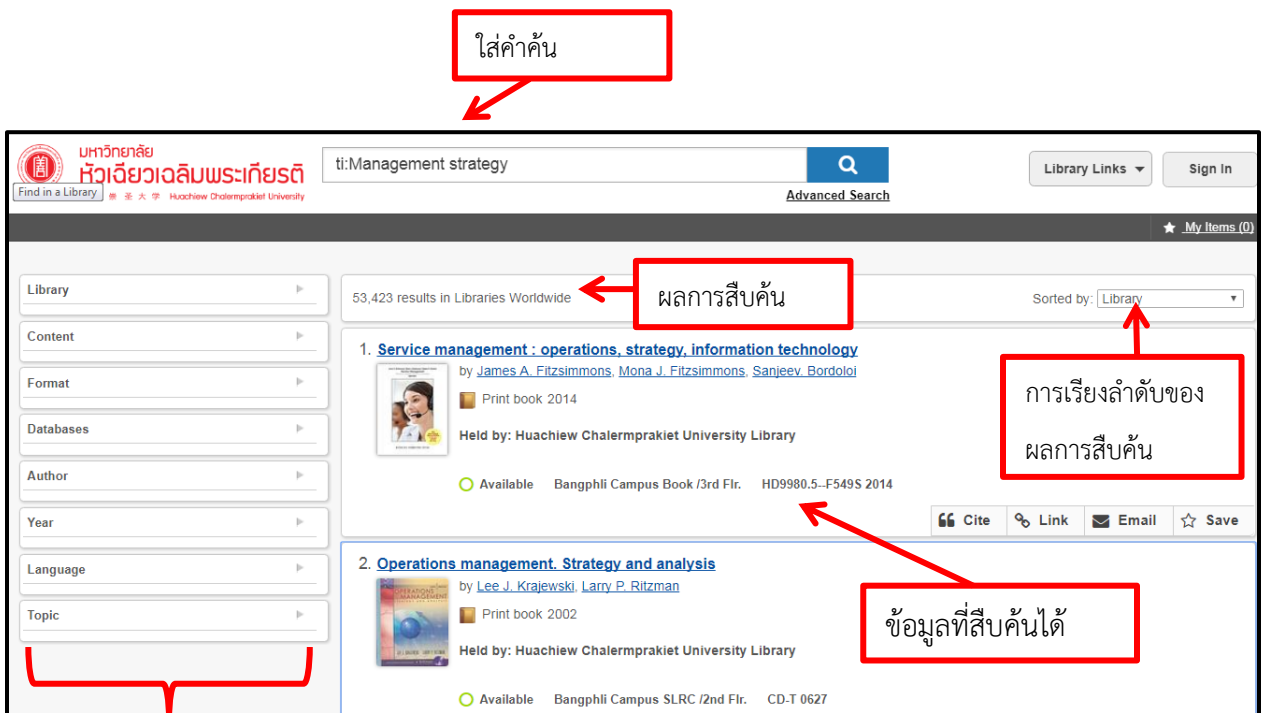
ใส่คำค้น

มหาวิทยาลัย
หัวเฉียวเฉลิมพระเกียรติ
華 僑 大 學 Huachiew Chalermprakiet University
Find in a Library

ti:Management strategy

Advanced Search

Library Links

Sign In

My Items (0)

Library
Content
Format
Databases
Author
Year
Language
Topic

53,423 results in Libraries Worldwide

ผลการสืบค้น

Sorted by: Library

1. Service management : operations, strategy, information technology
by James A. Fitzsimmons, Mona J. Fitzsimmons, Sanjeev. Bordoloi
Print book 2014
Held by: Huachiew Chalermprakiet University Library
Available Bangphli Campus Book /3rd Flr. HD9980.5--F549S 2014

การเรียงลำดับของผลการสืบค้น

Cite Link Email Save

2. Operations management. Strategy and analysis
by Lee J. Krajewski, Larry P. Ritzman
Print book 2002
Held by: Huachiew Chalermprakiet University Library
Available Bangphli Campus SLRC /2nd Flr. CD-T 0627

ข้อมูลที่สืบค้นได้